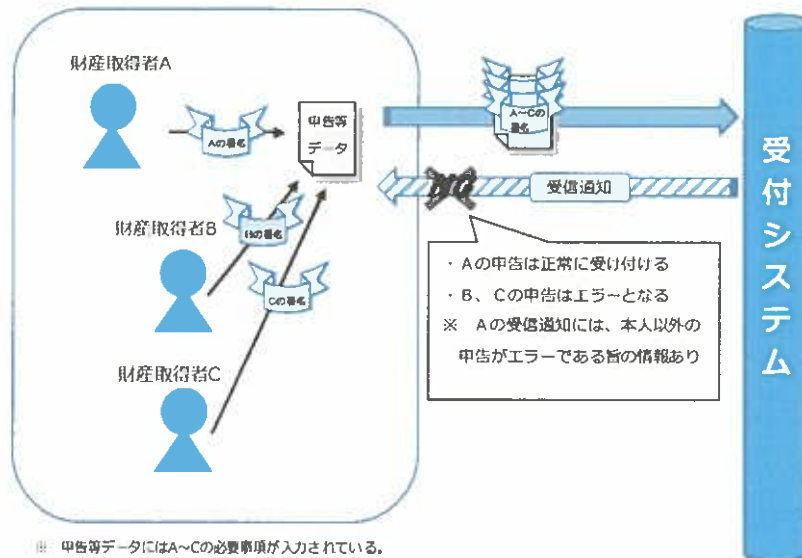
財産取得者A

Aの署名

申告等データ

A~Cの署名

受付システム

受信通知

財産取得者B

Bの署名

Cの署名

・Aの申告は正常に受け付ける
・B、Cの申告はエラーとなる
※ Aの受信通知には、本人以外の申告がエラーである旨の情報あり

財産取得者C

※ 申告等データにはA~Cの必要事項が入力されている。